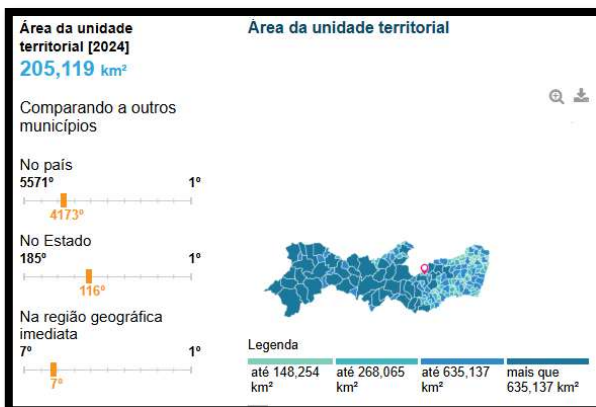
Área da unidade territorial [2024]
205,119 km²

Comparando a outros municípios

No país
5571º
1º
4173º

No Estado
185º
1º
116º

Na região geográfica imediata
7º
1º
7º

Área da unidade territorial

Legenda

até 148,254 km²
até 268,065 km²
até 635,137 km²
mais que 635,137 km²